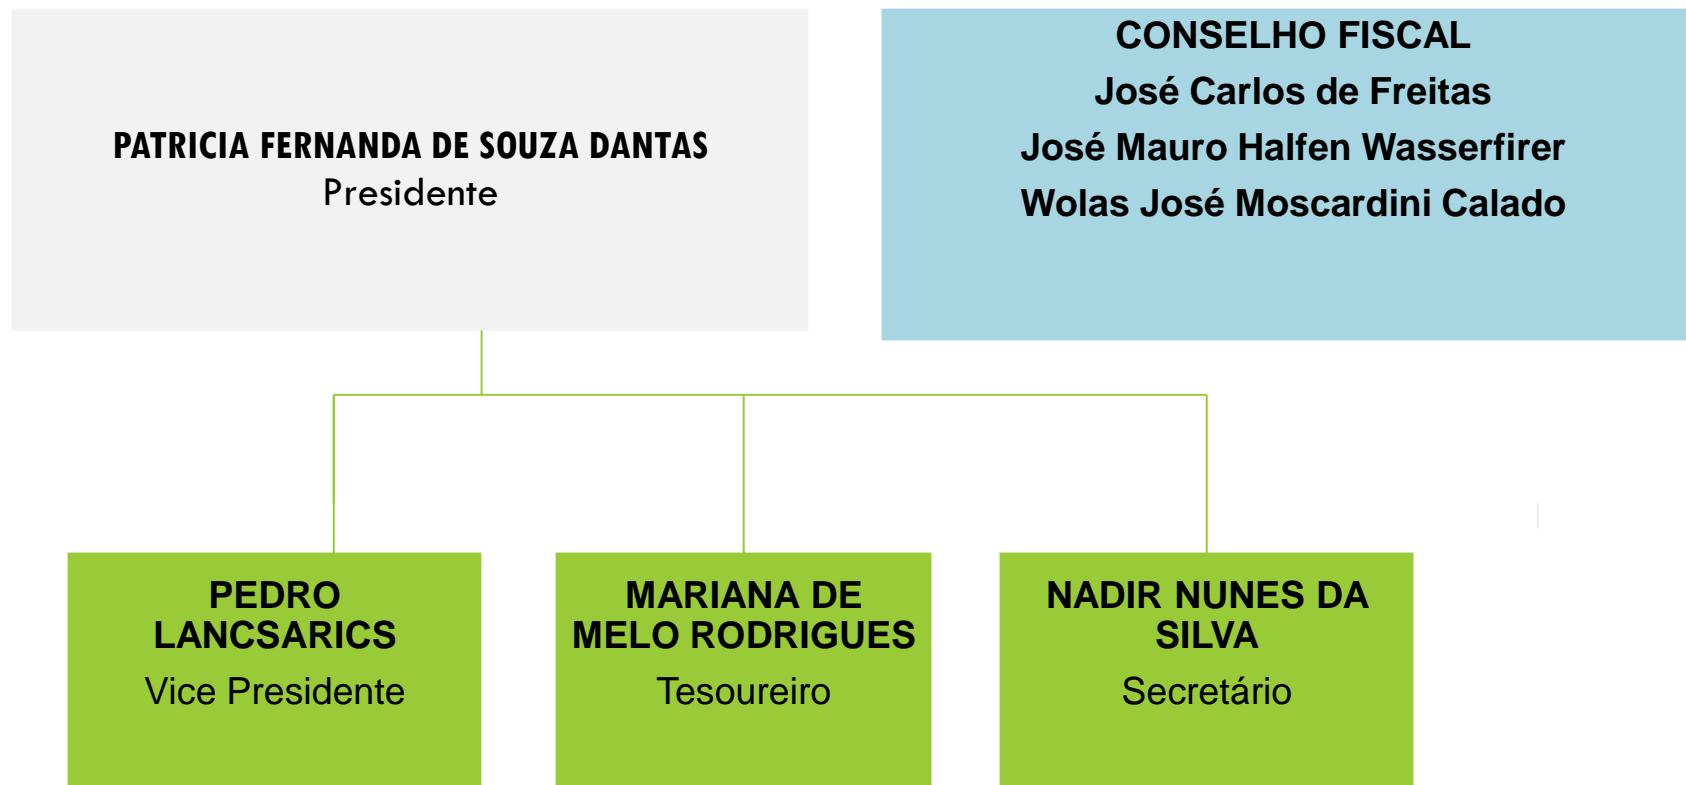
PATRICIA FERNANDA DE SOUZA DANTAS
Presidente

CONSELHO FISCAL
José Carlos de Freitas
José Mauro Halfen Wasserfirer
Wolas José Moscardini Calado

PEDRO LANCSARICS
Vice Presidente

MARIANA DE MELO RODRIGUES
Tesoureiro

NADIR NUNES DA SILVA
Secretário